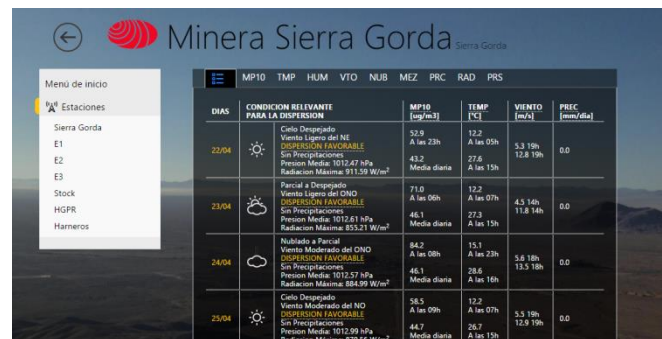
Minera Sierra Gorda Sierra Gorda

Menú de inicio

Estaciones

Sierra Gorda
E1
E2
E3
Stock
HGPR
Harneros

MP10 TMP HUM VTO NUB MEZ PRC RAD PRS

| DIAS | CONDICION RELEVANTE PARA LA DISPERSION | MP10 [ug/m3] | TEMP [°C] | VIENTO [m/s] | PREC [mm/dia] |
|---|---|---|---|---|---|
| 22/04 | Cielo Despejado Viento Ligero del NE DISPERSION FAVORABLE Sin Precipitaciones Presion Media: 1012.47 hPa Radiacion Máxima: 911.59 W/m² | 52.9 A las 23h 43.2 Media diaria | 12.2 A las 05h 27.6 A las 15h | 5.3 19h 12.8 19h | 0.0 |
| 23/04 | Parcial a Despejado Viento Ligero del ONO DISPERSION FAVORABLE Sin Precipitaciones Presion Media: 1012.61 hPa Radiacion Máxima: 855.21 W/m² | 71.0 A las 06h 46.1 Media diaria | 12.2 A las 07h 27.3 A las 15h | 4.5 14h 11.8 14h | 0.0 |
| 24/04 | Nublado a Parcial Viento Moderado del ONO DISPERSION FAVORABLE Sin Precipitaciones Presion Media: 1012.57 hPa Radiacion Máxima: 884.99 W/m² | 84.2 A las 08h 46.1 Media diaria | 15.1 A las 23h 28.6 A las 16h | 5.6 18h 13.5 18h | 0.0 |
| 25/04 | Cielo Despejado Viento Moderado del NO DISPERSION FAVORABLE Sin Precipitaciones Presion Media: 1012.99 hPa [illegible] | 58.5 A las 09h 44.7 Media diaria | 12.2 A las 07h 26.7 A las 15h | 5.5 19h 12.9 19h | 0.0 |